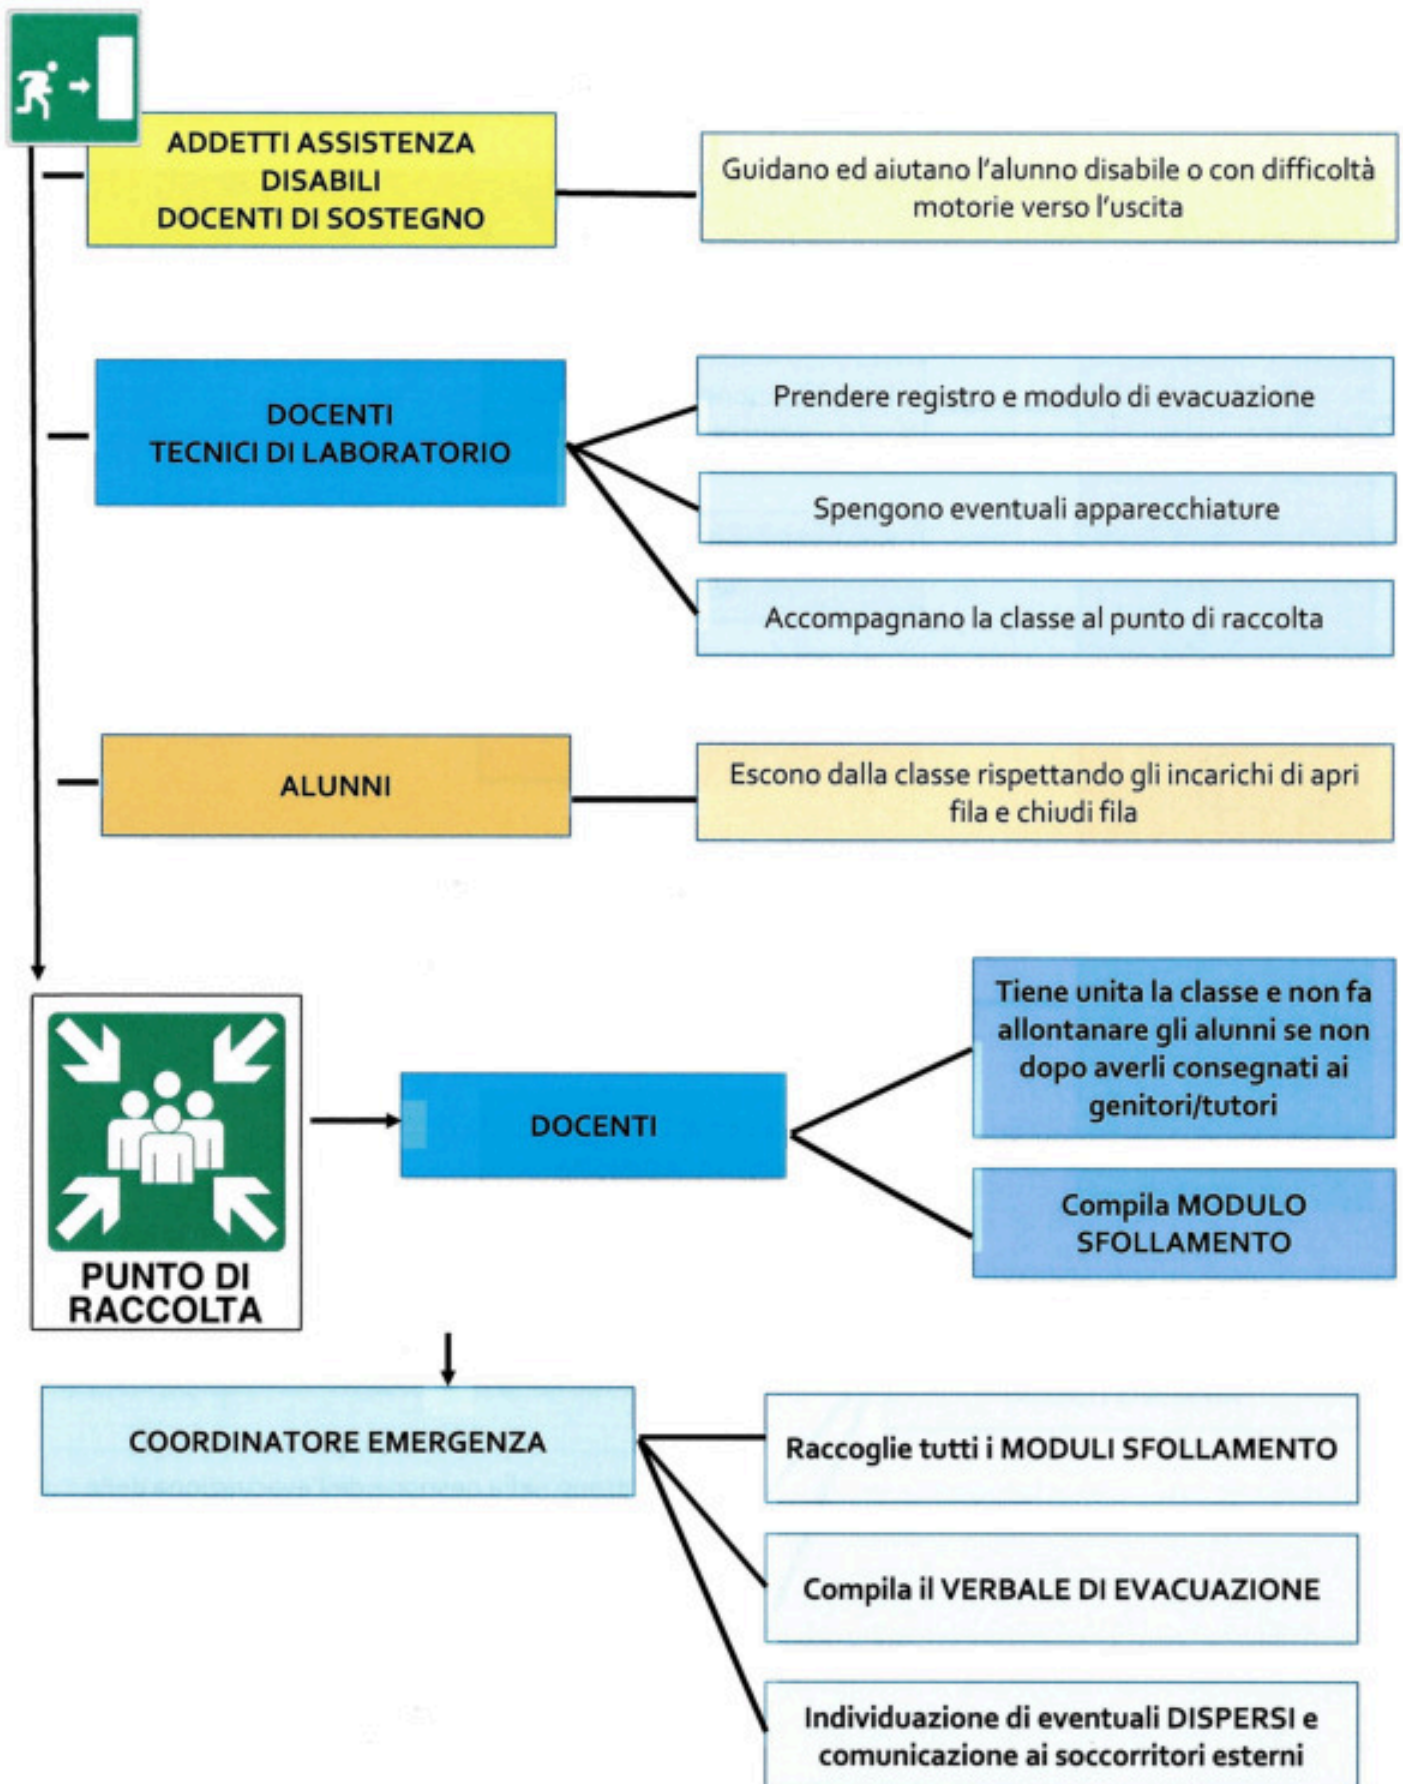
ADDETTI ASSISTENZA DISABILI DOCENTI DI SOSTEGNO

Guidano ed aiutano l'alunno disabile o con difficoltà motorie verso l'uscita

DOCENTI TECNICI DI LABORATORIO

Prendere registro e modulo di evacuazione

Spengono eventuali apparecchiature

Accompagnano la classe al punto di raccolta

ALUNNI

Escono dalla classe rispettando gli incarichi di apri fila e chiudi fila

PUNTO DI RACCOLTA

DOCENTI

Tiene unita la classe e non fa allontanare gli alunni se non dopo averli consegnati ai genitori/tutori

Compila MODULO SFOLLAMENTO

COORDINATORE EMERGENZA

Raccoglie tutti i MODULI SFOLLAMENTO

Compila il VERBALE DI EVACUAZIONE

Individuazione di eventuali DISPERSI e comunicazione ai soccorritori esterni